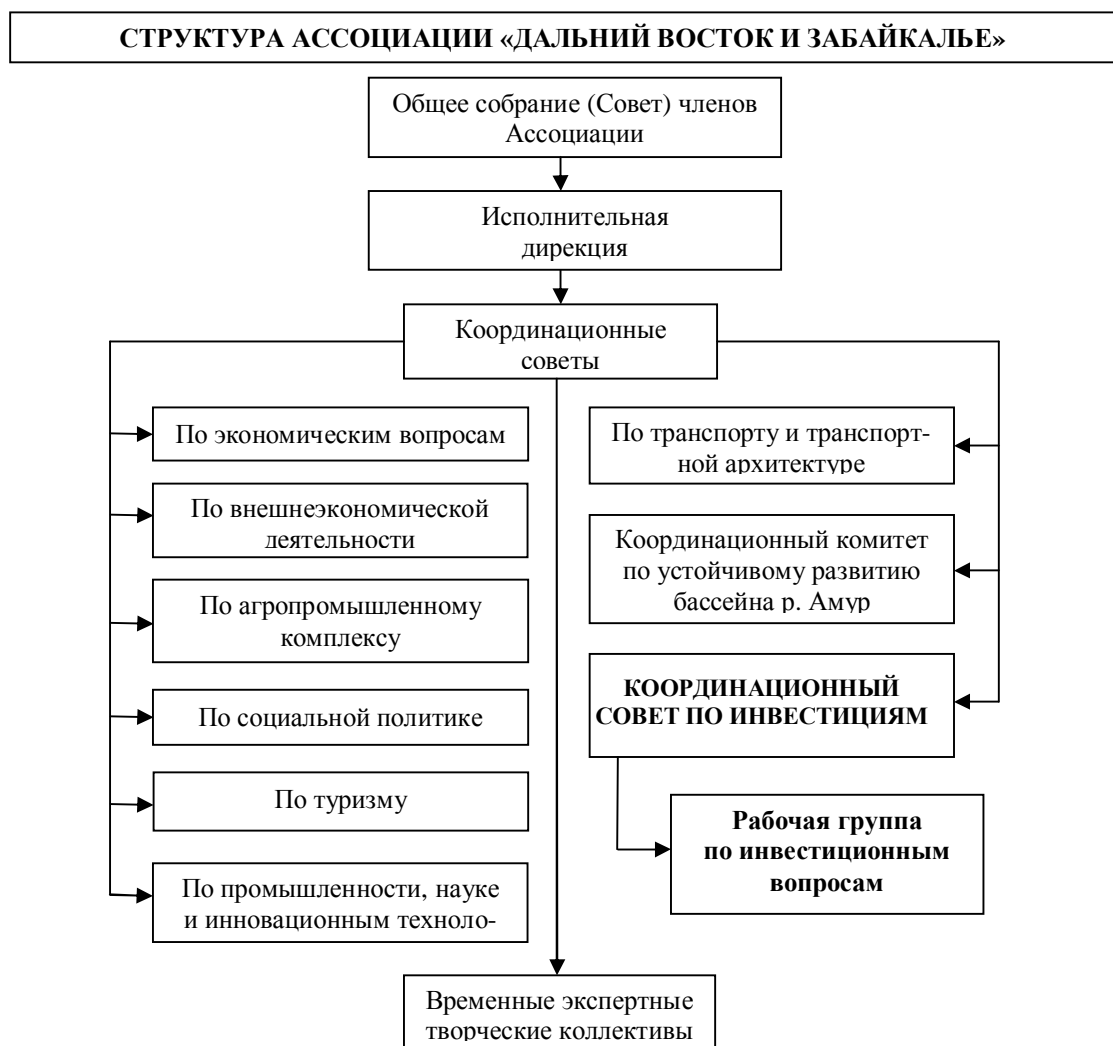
СТРУКТУРА АССОЦИАЦИИ «ДАЛЬНИЙ ВОСТОК И ЗАБАЙКАЛЬЕ»

Общее собрание (Совет) членов Ассоциации

Исполнительная дирекция

Координационные советы

По экономическим вопросам

По внешнеэкономической деятельности

По агропромышленному комплексу

По социальной политике

По туризму

По промышленности, науке и инновационным техноло-

По транспорту и транспортной архитектуре

Координационный комитет по устойчивому развитию бассейна р. Амур

КООРДИНАЦИОННЫЙ СОВЕТ ПО ИНВЕСТИЦИЯМ

Рабочая группа по инвестиционным вопросам

Временные экспертные творческие коллективы